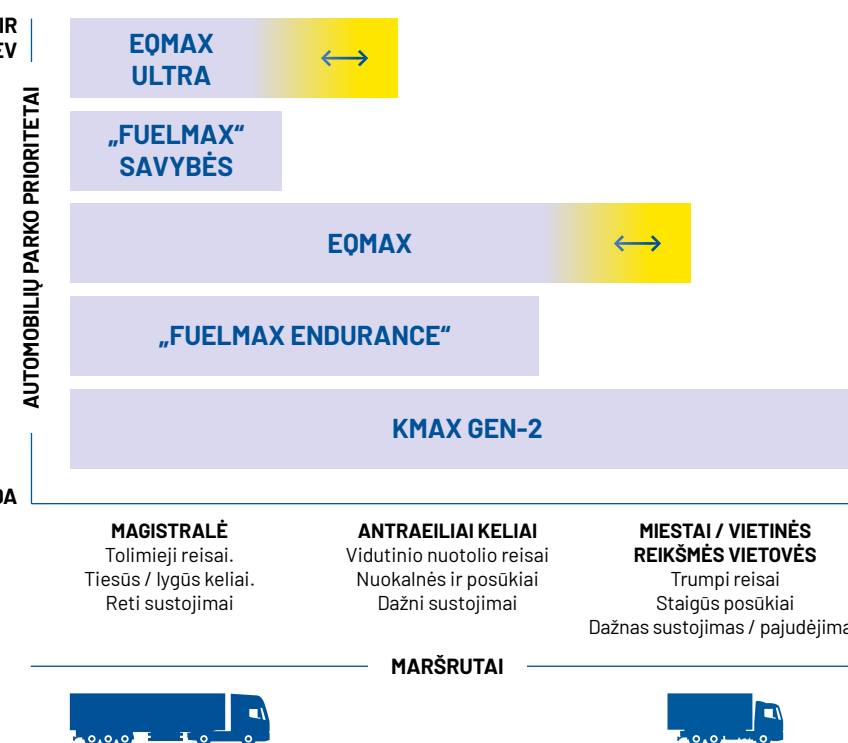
IR
EV

AUTOMOBILIŲ PARKO PRIORITETAI

DA

EQMAX ULTRA

„FUELMAX“ SAVYBĖS

EQMAX

„FUELMAX ENDURANCE“

KMAX GEN-2

MAGISTRALĖ
Tolimieji reisai.
Tiesūs / lygūs keliai.
Reti sustojimai

ANTRAEILIAI KELIAI
Vidutinio nuotolio reisai
Nuokalnės ir posūkiai
Dažni sustojimai

MIESTAI / VIETINĖS REIKŠMĖS VIETOVĖS
Trumpi reisai
Staigūs posūkiai
Dažnas sustojimas / pajudėjima

MARŠRUTAI